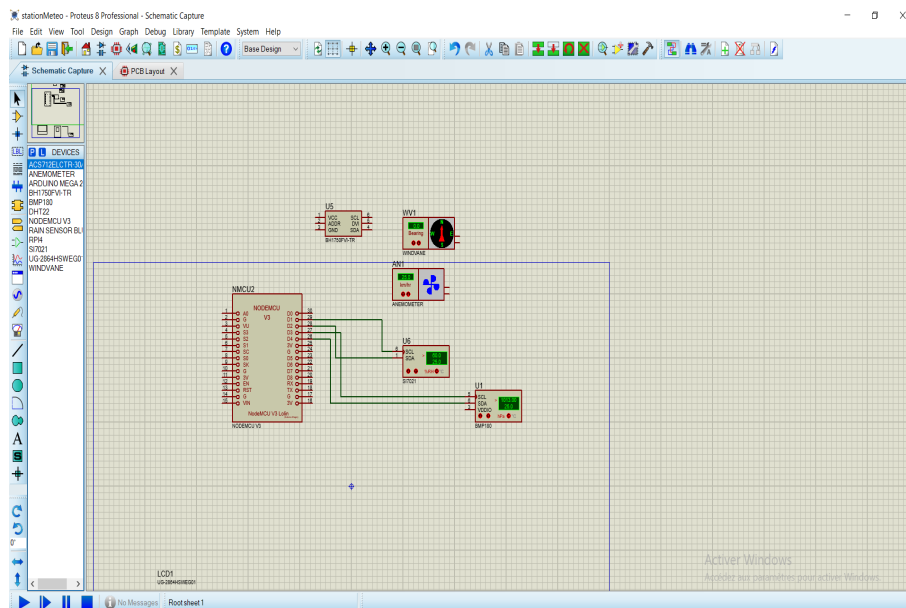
stationMeteo - Proteus 8 Professional - Schematic Capture

File Edit View Tool Design Graph Debug Library Template System Help

Base Design

Schematic Capture PCB Layout

P L DEVICES

ACS712ELCTR-30A
ANEMOMETER
ARDUINO MEGA 2
BH1750FVI-TR
BMP180
DHT22
NODEMCU V3
RAIN SENSOR BL
RPI4
SI7021
UG-2864HSWEG01
WINDVANE

U5
VCC SCL
ADDR DVI
GND SDA
BH1750FVI-TR

WV1
Bearing
WINDVANE

AN1
km/h
ANEMOMETER

NMCU2
NODEMCU V3
A0 D0
G D1
VU D2
S3 D3
S2 D4
S1 3V
SC G
S0 D5
SK D6
G D7
3V D8
EN RX
RST TX
G G
VIN 3V
NodeMCU V3 Lolin
NODEMCU V3

U6
SCL
SDA
SI7021

U1
SCL
SDA
VDDIO
BMP180

LCD1
UG-2864HSWEG01

0°

No Messages Root sheet 1

Activer Windows
Accédez aux paramètres pour activer Windows.